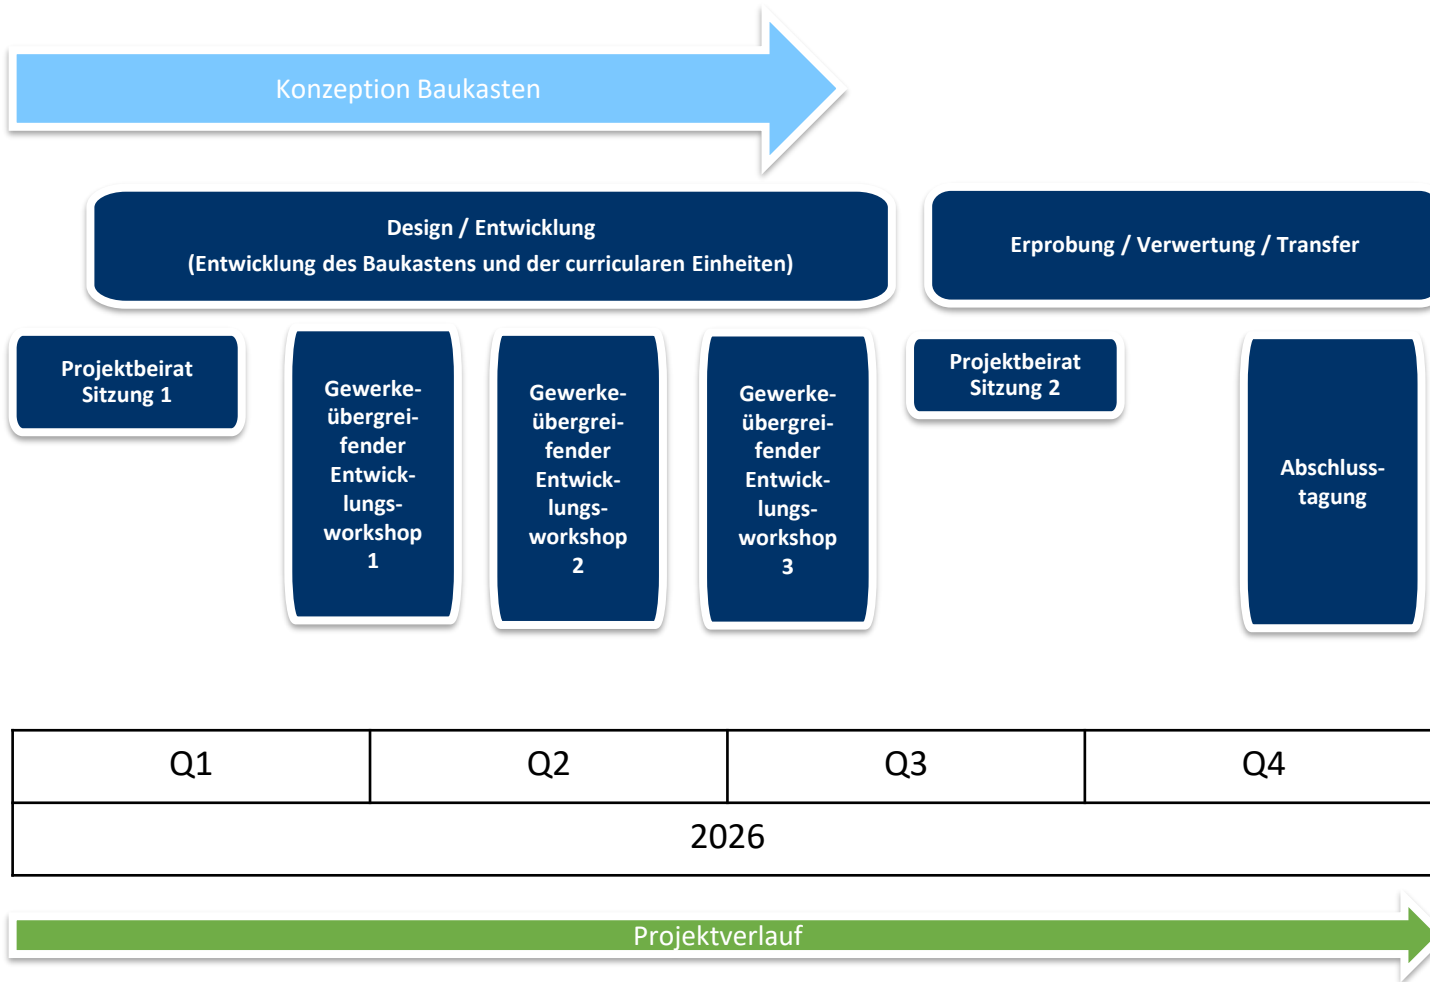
Konzeption Baukasten

Design / Entwicklung
(Entwicklung des Baukastens und der curricularen Einheiten)

Erprobung / Verwertung / Transfer

Projektbeirat Sitzung 1

Gewerkeübergreifender Entwicklungsworkshop 1

Gewerkeübergreifender Entwicklungsworkshop 2

Gewerkeübergreifender Entwicklungsworkshop 3

Projektbeirat Sitzung 2

Abschlusstagung

| Q1 | Q2 | Q3 | Q4 |
|---|---|---|---|
| 2026 | | | |

Projektverlauf